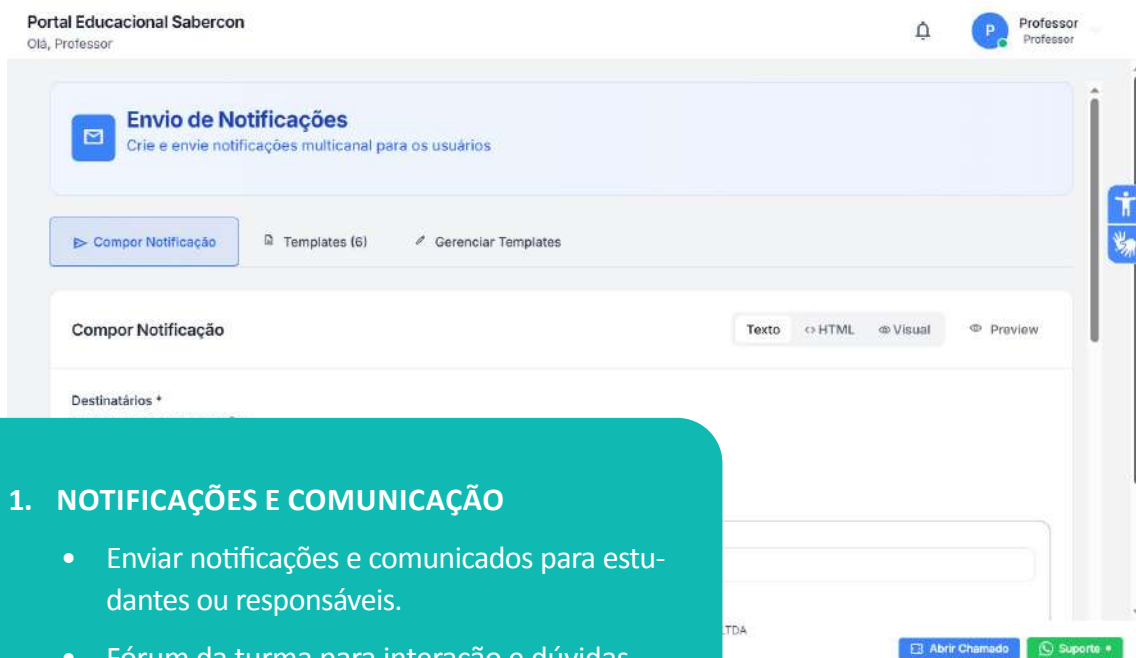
Portal Educacional Sabercon
Olá, Professor

P Professor
Professor

Envio de Notificações
Crie e envie notificações multicanal para os usuários

Compor Notificação
Templates (6)
Gerenciar Templates

Compor Notificação
Texto
HTML
Visual
Preview

Destinatários *

1. NOTIFICAÇÕES E COMUNICAÇÃO

• Enviar notificações e comunicados para estudantes ou responsáveis.

• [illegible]

LTDA

Abrir Chamado
Suporte